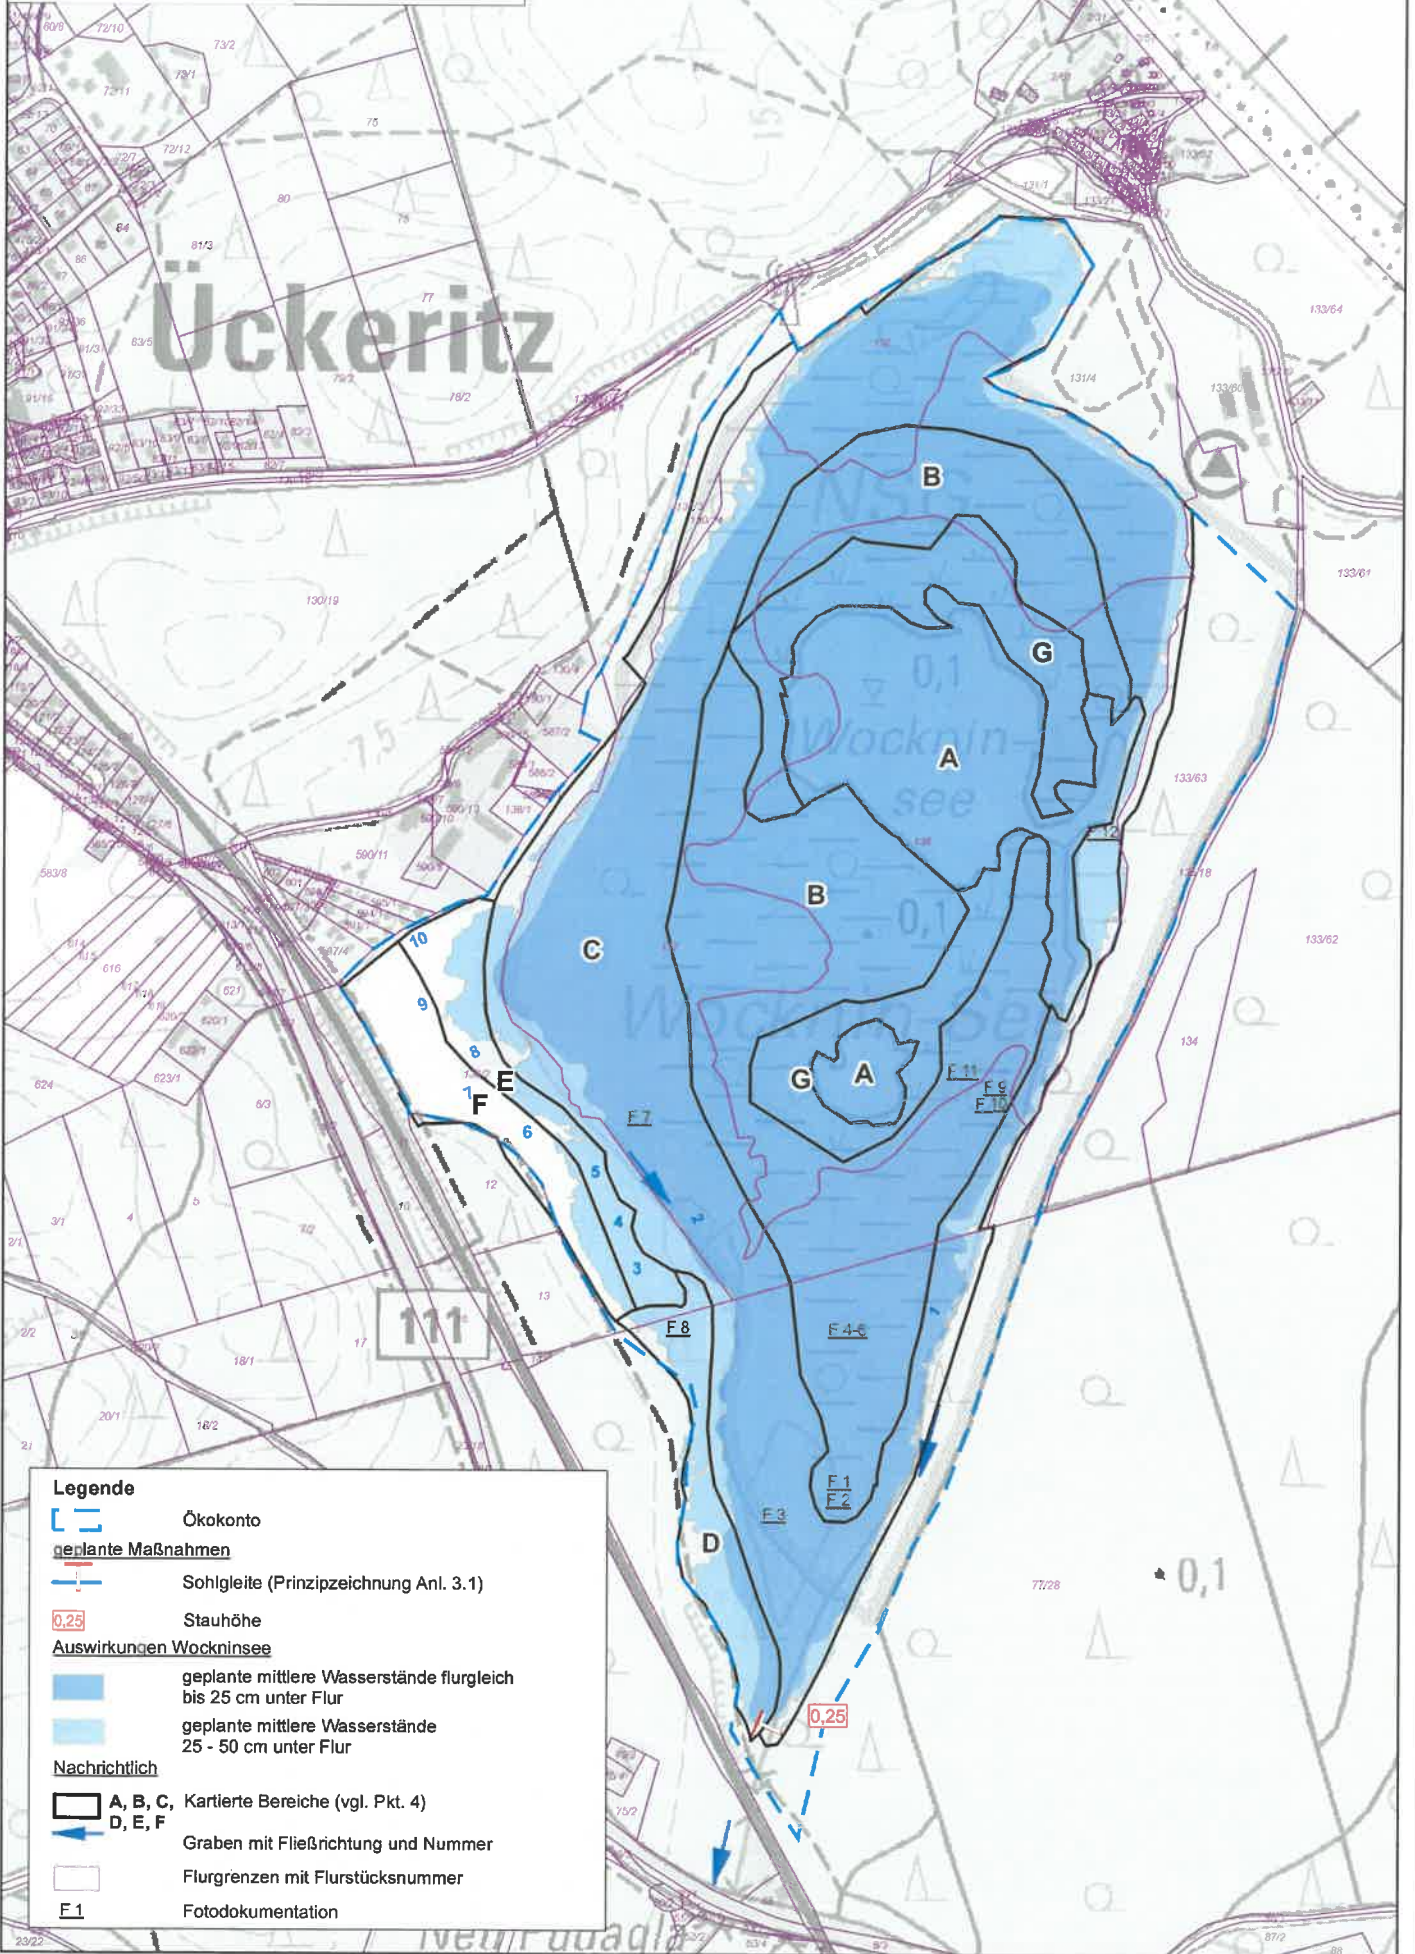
Ückeritz

NSG

Wockninsee

Wocknin-See

B

G

A

B

C

G

A

E

F

D

0,1

0,1

0,1

10

9

8

7

6

5

4

3

2

1

F 7

F 8

F 4-6

F 1
F 2

F 3

F 11

F 9
F 10

F 12

111

75

80

81/3

77

78/2

76

130/19

133/64

131/4

133/63

133/62

133/61

134

77/28

583/8

590/11

616

624

623/1

5

4

3/1

2/1

2/2

12

13

17

18/1

18/2

20/1

75/2

Neu Pudagla

0,25

Legende

Ökokonto

geplante Maßnahmen

Sohlgleite (Prinzipzeichnung Anl. 3.1)

0,25 Stauhöhe

Auswirkungen Wockninsee

geplante mittlere Wasserstände flurgleich bis 25 cm unter Flur

geplante mittlere Wasserstände 25 - 50 cm unter Flur

Nachrichtlich

A, B, C, D, E, F Kartierte Bereiche (vgl. Pkt. 4)

Graben mit Fließrichtung und Nummer

Flurgrenzen mit Flurstücksnummer

F 1 Fotodokumentation